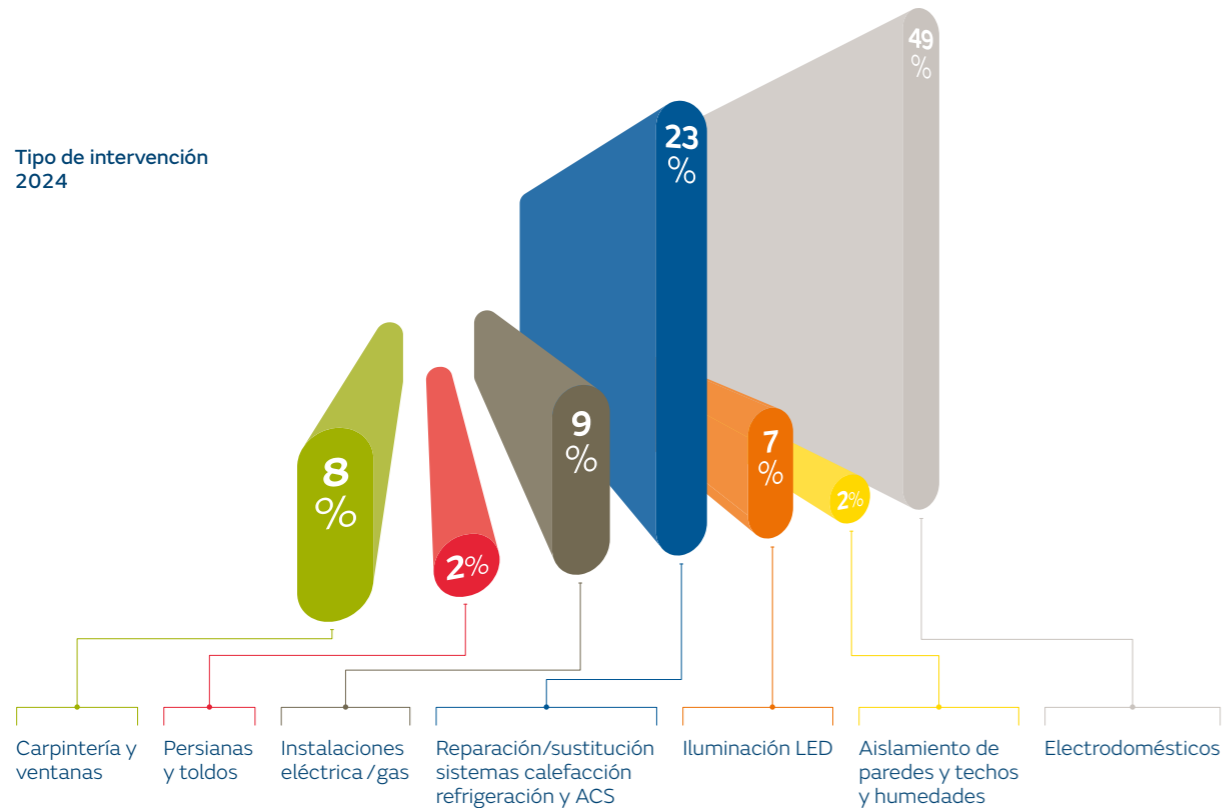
Tipo de intervención
2024

8 %

2%

9 %

23 %

7 %

2%

49 %

Carpintería y ventanas

Persianas y toldos

Instalaciones eléctrica / gas

Reparación/sustitución sistemas calefacción refrigeración y ACS

Iluminación LED

Aislamiento de paredes y techos y humedades

Electrodomésticos